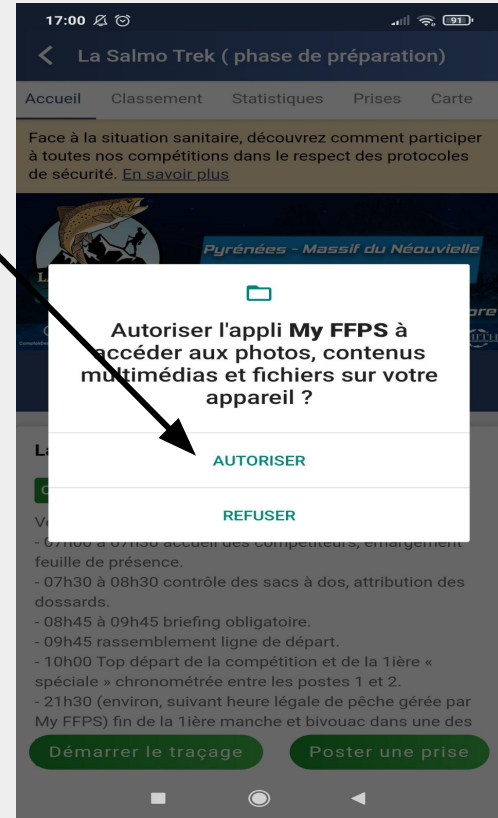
17:00

91

La Salmo Trek ( phase de préparation)

Accueil Classement Statistiques Prises Carte

Face à la situation sanitaire, découvrez comment participer à toutes nos compétitions dans le respect des protocoles de sécurité. En savoir plus

Pyrénées - Massif du Néouvielle

Autoriser l'appli My FFPS à accéder aux photos, contenus multimédias et fichiers sur votre appareil ?

AUTORISER

REFUSER

La

Ve

- 07h00 à 07h30 accueil des compétiteurs, émargement feuille de présence.
- 07h30 à 08h30 contrôle des sacs à dos, attribution des dossards.
- 08h45 à 09h45 briefing obligatoire.
- 09h45 rassemblement ligne de départ.
- 10h00 Top départ de la compétition et de la 1ière « spéciale » chronométrée entre les postes 1 et 2.
- 21h30 (environ, suivant heure légale de pêche gérée par My FFPS) fin de la 1ière manche et bivouac dans une des

Démarrer le traçage

Poster une prise